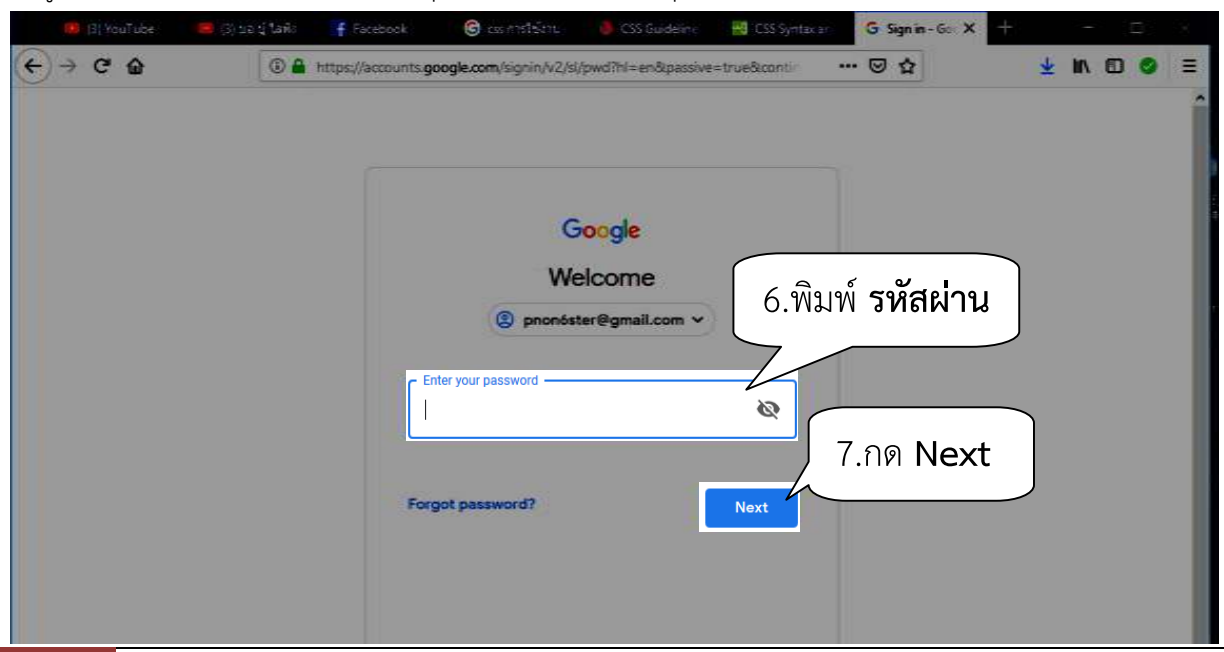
(3) YouTube | (3) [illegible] | Facebook | css การใช้งาน | CSS Guideline | CSS Syntax ar | Sign in - Go

https://accounts.google.com/signin/v2/sl/pwd?hl=en&passive=true&contin

Google

Welcome

pnon6ster@gmail.com

Enter your password

Forgot password?

Next

6.พิมพ์ **รหัสผ่าน**

7.กด **Next**